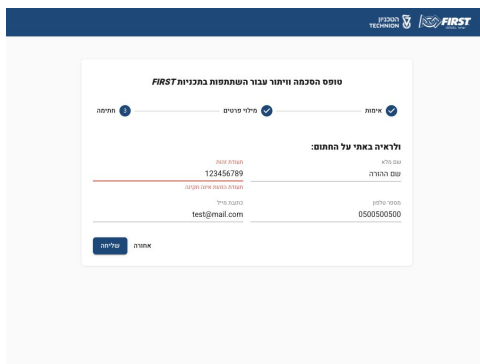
הטכניון TECHNION FIRST

טופס הסכמה וויתור עבור השתתפות בתכניות FIRST

אימות

מילוי פרטים

3 חתימה

ולראיה באתי על החתום:

שם מלא
שם ההורה

תעודת זהות
123456789
תעודת הזהות אינה תקינה

מספר טלפון
0500500500

כתובת מייל
test@mail.com

שליחה

אחורה